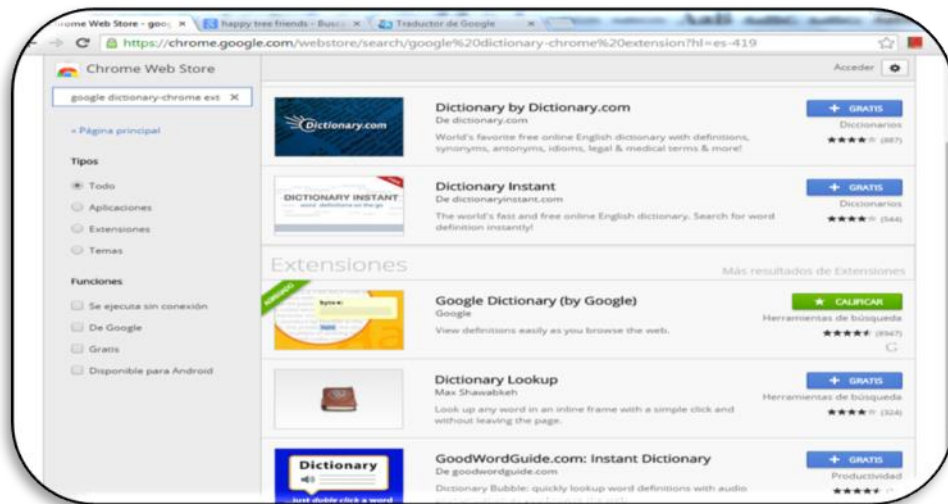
rome Web Store - goo ×
happy tree friends - Busc ×
Traductor de Google ×

https://chrome.google.com/webstore/search/google%20dictionary-chrome%20extension?hl=es-419

Chrome Web Store

google dictionary-chrome ext ×

« Página principal

Tipos

Todo
Aplicaciones
Extensiones
Temas

Funciones

Se ejecuta sin conexión
De Google
Gratis
Disponible para Android

Acceder

Dictionary.com

Dictionary by Dictionary.com
De dictionary.com
World's favorite free online English dictionary with definitions, synonyms, antonyms, idioms, legal & medical terms & more!
+ GRATIS
Diccionarios
(887)

DICTIONARY INSTANT

Dictionary Instant
De dictionaryinstant.com
The world's fastest and free online English dictionary. Search for word definition instantly!
+ GRATIS
Diccionarios
(544)

Extensiones
Más resultados de Extensiones

AGREGADO

Google Dictionary (by Google)
Google
View definitions easily as you browse the web.
★ CALIFICAR
Herramientas de búsqueda
(8947)

Dictionary Lookup
Max Shawabkeh
Look up any word in an inline frame with a simple click and without leaving the page.
+ GRATIS
Herramientas de búsqueda
(324)

Dictionary
Just double click a word

GoodWordGuide.com: Instant Dictionary
De goodwordguide.com
Dictionary Bubble: quickly lookup word definitions with audio
+ GRATIS
Productividad